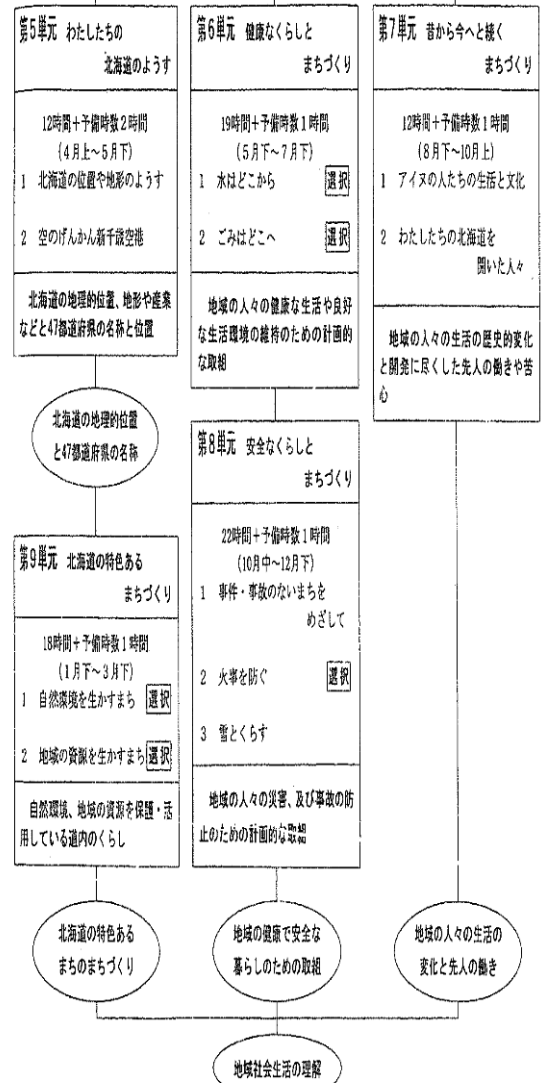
第5単元　わたしたちの北海道のようす

12時間＋予備時数2時間
（4月上～5月下）
1　北海道の位置や地形のようす
2　空のげんかん新千歳空港

北海道の地理的位置、地形や産業などと47都道府県の名称と位置

北海道の地理的位置と47都道府県の名称

第9単元　北海道の特色あるまちづくり

18時間＋予備時数1時間
（1月下～3月下）
1　自然環境を生かすまち　選択
2　地域の資源を生かすまち　選択

自然環境、地域の資源を保護・活用している道内のくらし

北海道の特色あるまちのまちづくり

第6単元　健康なくらしとまちづくり

19時間＋予備時数1時間
（5月下～7月下）
1　水はどこから　選択
2　ごみはどこへ　選択

地域の人々の健康な生活や良好な生活環境の維持のための計画的な取組

第8単元　安全なくらしとまちづくり

22時間＋予備時数1時間
（10月中～12月下）
1　事件・事故のないまちをめざして
2　火事を防ぐ　選択
3　雪とくらす

地域の人々の災害、及び事故の防止のための計画的な取組

地域の健康で安全な暮らしのための取組

第7単元　昔から今へと続くまちづくり

12時間＋予備時数1時間
（8月下～10月上）
1　アイヌの人たちの生活と文化
2　わたしたちの北海道を開いた人々

地域の人々の生活の歴史的変化と開発に尽くした先人の働きや苦心

地域の人々の生活の変化と先人の働き

地域社会生活の理解